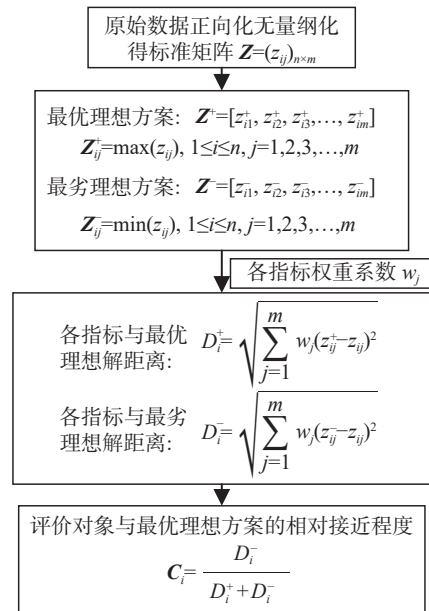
原始数据正向化无量纲化得标准矩阵 $\boldsymbol{Z}=(z_{ij})_{n\times m}$

最优理想方案：$\boldsymbol{Z}^{+}=[z_{i1}^{+}, z_{i2}^{+}, z_{i3}^{+}, \ldots, z_{im}^{+}]$

$\boldsymbol{Z}_{ij}^{+}=\max(z_{ij})$, $1\le i\le n$, $j=1,2,3,\ldots,m$

最劣理想方案：$\boldsymbol{Z}^{-}=[z_{i1}^{-}, z_{i2}^{-}, z_{i3}^{-}, \ldots, z_{im}^{-}]$

$\boldsymbol{Z}_{ij}^{-}=\min(z_{ij})$, $1\le i\le n$, $j=1,2,3,\ldots,m$

各指标权重系数 $w_j$

各指标与最优理想解距离: $D_i^{+}=\sqrt{\sum_{j=1}^{m} w_j(z_{ij}^{+}-z_{ij})^2}$

各指标与最劣理想解距离: $D_i^{-}=\sqrt{\sum_{j=1}^{m} w_j(z_{ij}^{-}-z_{ij})^2}$

评价对象与最优理想方案的相对接近程度

$\boldsymbol{C}_i=\frac{D_i^{-}}{D_i^{+}+D_i^{-}}$